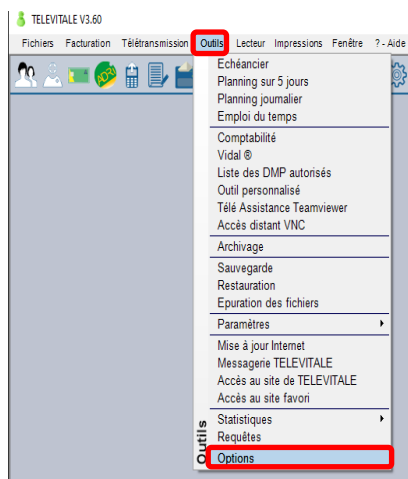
TELEVITALE V3.60

Fichiers Facturation Télétransmission Outils Lecteur Impressions Fenêtre ? - Aide

Echéancier
Planning sur 5 jours
Planning journalier
Emploi du temps
Comptabilité
Vidal ®
Liste des DMP autorisés
Outil personnalisé
Télé Assistance Teamviewer
Accès distant VNC
Archivage
Sauvegarde
Restauration
Epuration des fichiers
Paramètres
Mise à jour Internet
Messagerie TELEVITALE
Accès au site de TELEVITALE
Accès au site favori
Statistiques
Requêtes
Options

Outils